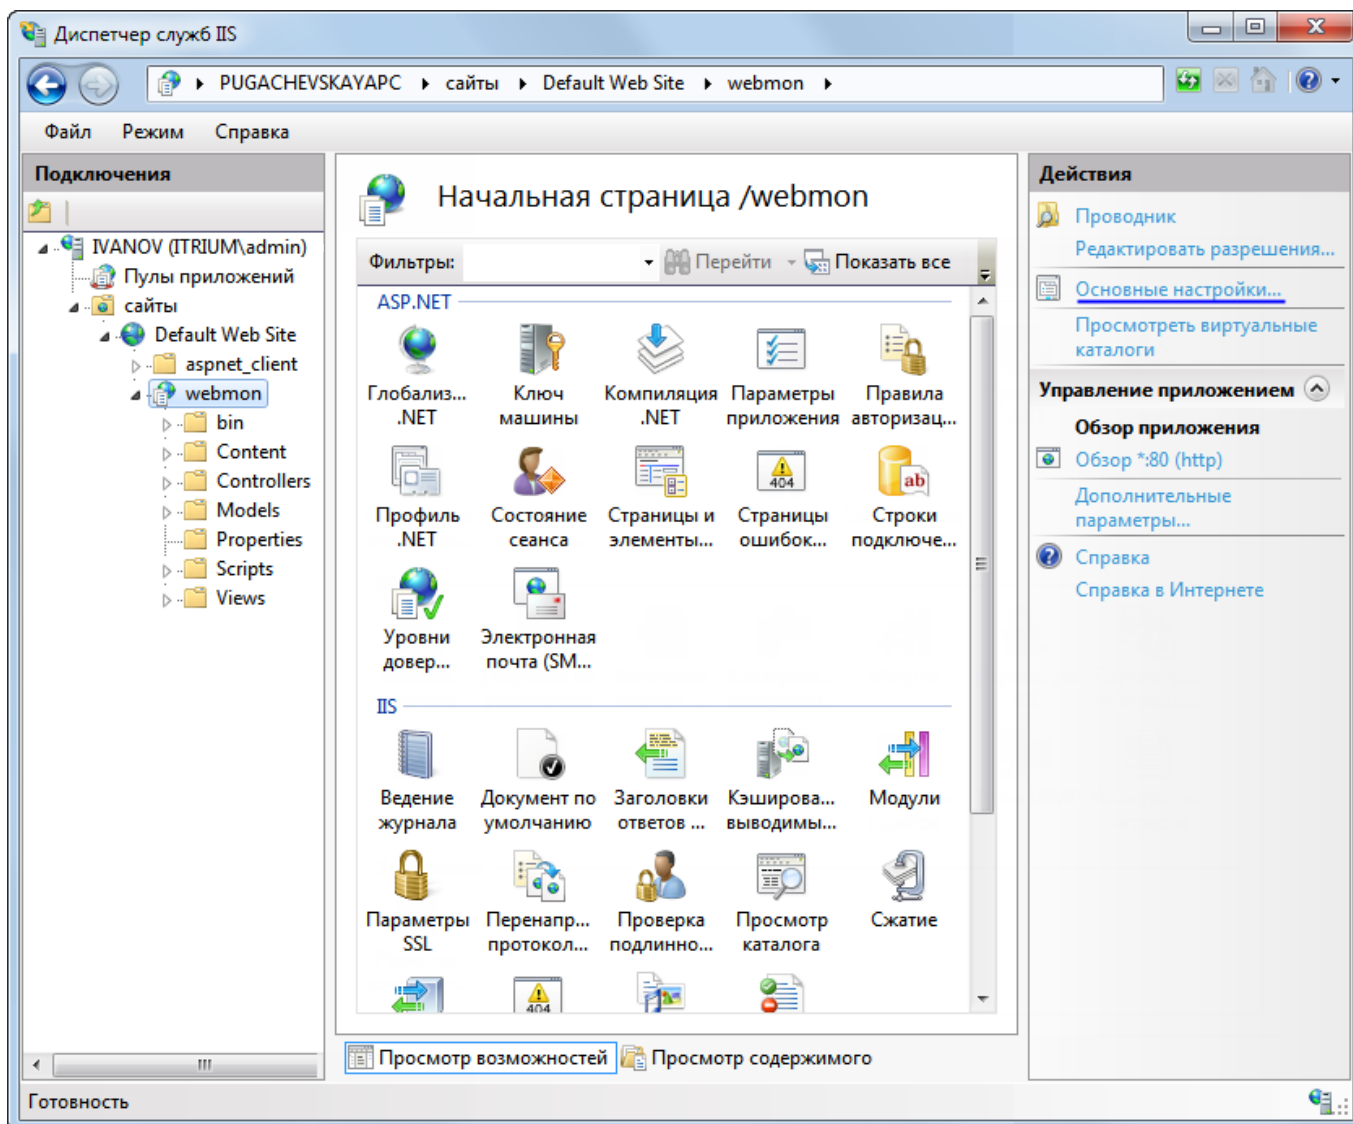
Диспетчер служб IIS

PUGACHEVSKAYAPC ▸ сайты ▸ Default Web Site ▸ webmon ▸

Файл Режим Справка

Подключения

IVANOV (ITRIUM\admin)
Пулы приложений
сайты
Default Web Site
aspnet_client
webmon
bin
Content
Controllers
Models
Properties
Scripts
Views

Начальная страница /webmon

Фильтры: Перейти Показать все

ASP.NET

Глобализ... .NET
Ключ машины
Компиляция .NET
Параметры приложения
Правила авторизац...
Профиль .NET
Состояние сеанса
Страницы и элементы...
Страницы ошибок...
Строки подключе...
Уровни довер...
Электронная почта (SM...

IIS

Ведение журнала
Документ по умолчанию
Заголовки ответов ...
Кэширова... выводимы...
Модули
Параметры SSL
Перенапр... протокол...
Проверка подлинно...
Просмотр каталога
Сжатие

Просмотр возможностей Просмотр содержимого

Действия

Проводник
Редактировать разрешения...
Основные настройки...
Просмотреть виртуальные каталоги

Управление приложением

Обзор приложения
Обзор *:80 (http)
Дополнительные параметры...
Справка
Справка в Интернете

Готовность